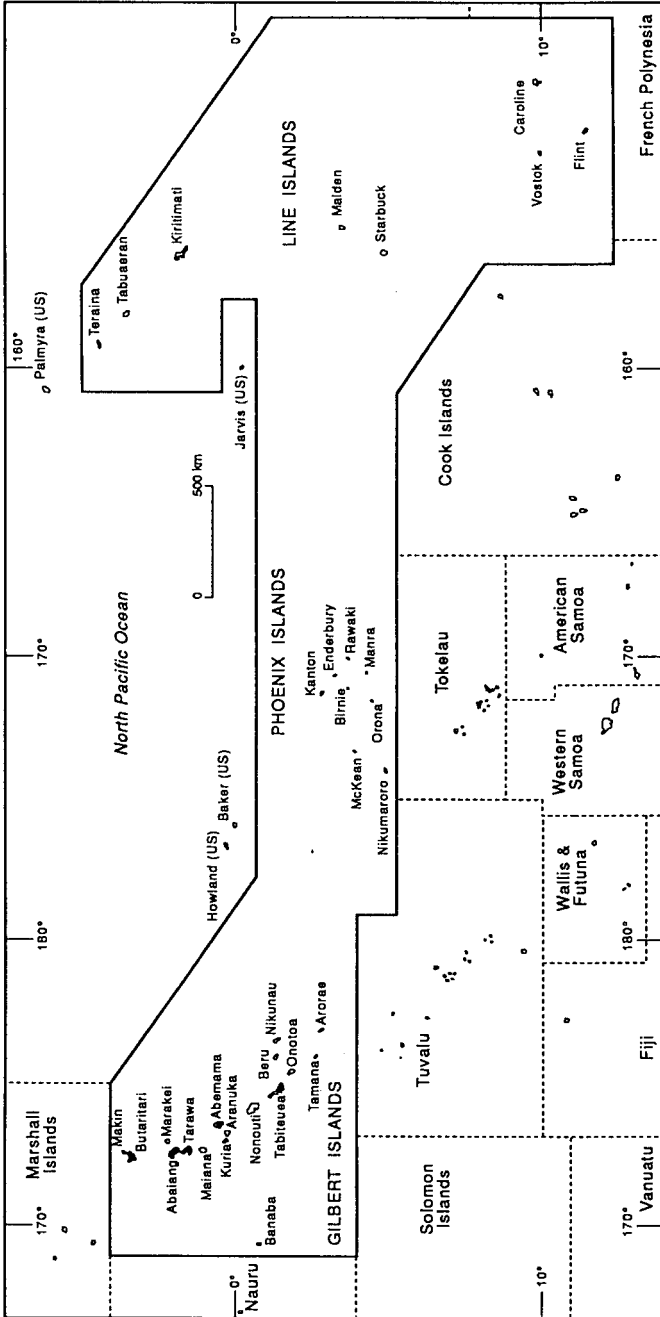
Marshall Islands
170°
0°
Nauru
Banaba
Makin
Butaritari
Marakei
Abaiang
Tarawa
Maiana
Abemama
Kuria
Aranuka
Nonouti
Beru
Nikunau
Tabiteuea
Onotoa
Tamana
Arorae
GILBERT ISLANDS
Solomon Islands
10°
170°
Vanuatu
Tuvalu
Fiji
180°
Howland (US)
Baker (US)
180°
Wallis & Futuna
180°
North Pacific Ocean
PHOENIX ISLANDS
McKean
Nikumaroro
Orona
Birnie
Kanton
Enderbury
Rawaki
Manra
0
500 km
170°
Tokelau
Western Samoa
American Samoa
170°
Jarvis (US)
Palmyra (US)
160°
Teraina
Tabuaeran
Kiritimati
LINE ISLANDS
Malden
Starbuck
Cook Islands
160°
0°
10°
Caroline
Vostok
Flint
French Polynesia